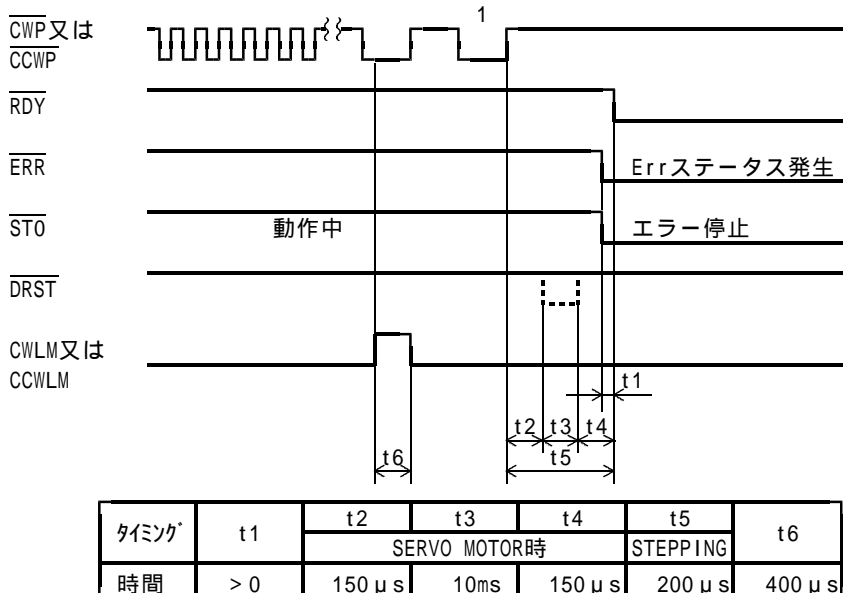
$\overline{CWP}$又は $\overline{CCWP}$

1

$\overline{RDY}$

$\overline{ERR}$

Errステータス発生

$\overline{STO}$

動作中

エラー停止

$\overline{DRST}$

CWLM又は CCWLM

t1

t2 t3 t4

t5

t6

| ﾀｲﾐﾝｸﾞ | t1 | t2 | t3 | t4 | t5 | t6 |
|---|---|---|---|---|---|---|
| | | SERVO MOTOR時 | | | STEPPING | |
| 時間 | > 0 | 150μs | 10ms | 150μs | 200μs | 400μs |